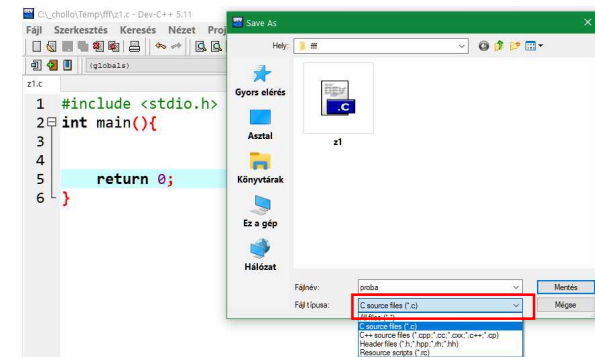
C:\_chollo\Temp\fff\z1.c - Dev-C++ 5.11
Fájl Szerkesztés Keresés Nézet Proj
(globals)
z1.c
1 #include <stdio.h>
2 int main(){
3
4
5 return 0;
6 }

Save As
Hely: fff
Gyors elérés
Asztal
Könyvtárak
Ez a gép
Hálózat
.C
z1
Fájlnév: proba
Fájl típusa: C source files (*.c)
Mentés
Mégse
All files (*.*)
C source files (*.c)
C++ source files (*.cpp;*.cc;*.cxx;*.c++;*.cp)
Header files (*.h;*.hpp;*.rh;*.hh)
Resource scripts (*.rc)